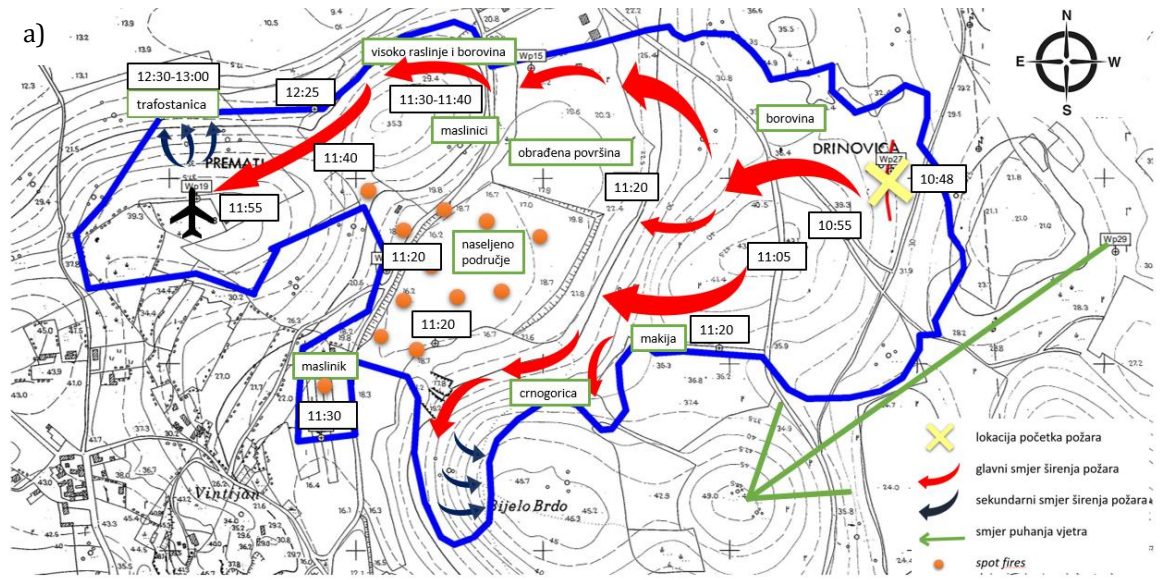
a)

N
E W
S

visoko raslinje i borovina
Wp15
12:30-13:00
12:25
trafostanica
11:30-11:40
maslinici
borovina
PREMATURA
DRINOVICA
Wp27
10:48
obrađena površina
11:40
Wp19
11:55
11:20
10:55
naseljeno područje
11:20
11:05
Wp29
11:20
makija
11:20
maslinik
crnogorica
11:30
Vinkuran
Bijelo Brdo

lokacija početka požara
glavni smjer širenja požara
sekundarni smjer širenja požara
smjer puhanja vjetra
spot fires